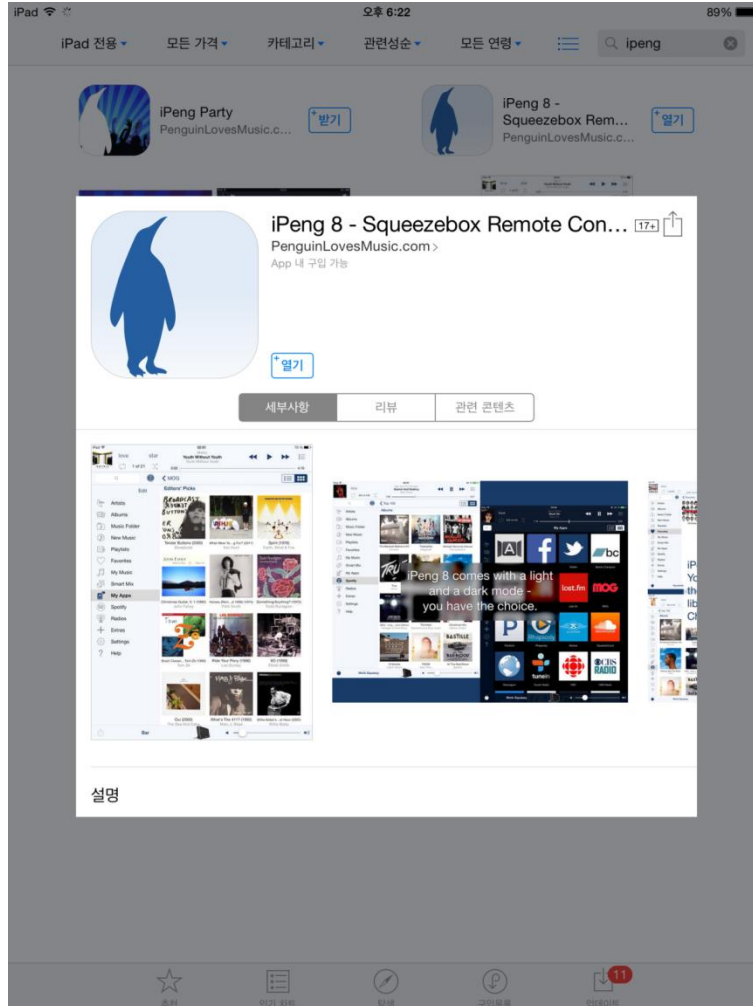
iPad 오후 6:22 89%

iPad 전용 모든 가격 카테고리 관련성순 모든 연령 ipeng

iPeng Party
PenguinLovesMusic.c...
받기

iPeng 8 - Squeezebox Rem...
PenguinLovesMusic.c...
열기

iPeng 8 - Squeezebox Remote Con...
17+
PenguinLovesMusic.com
App 내 구입 가능

열기

세부사항 리뷰 관련 콘텐츠

iPeng 8 comes with a light and a dark mode - you have the choice.

설명

11